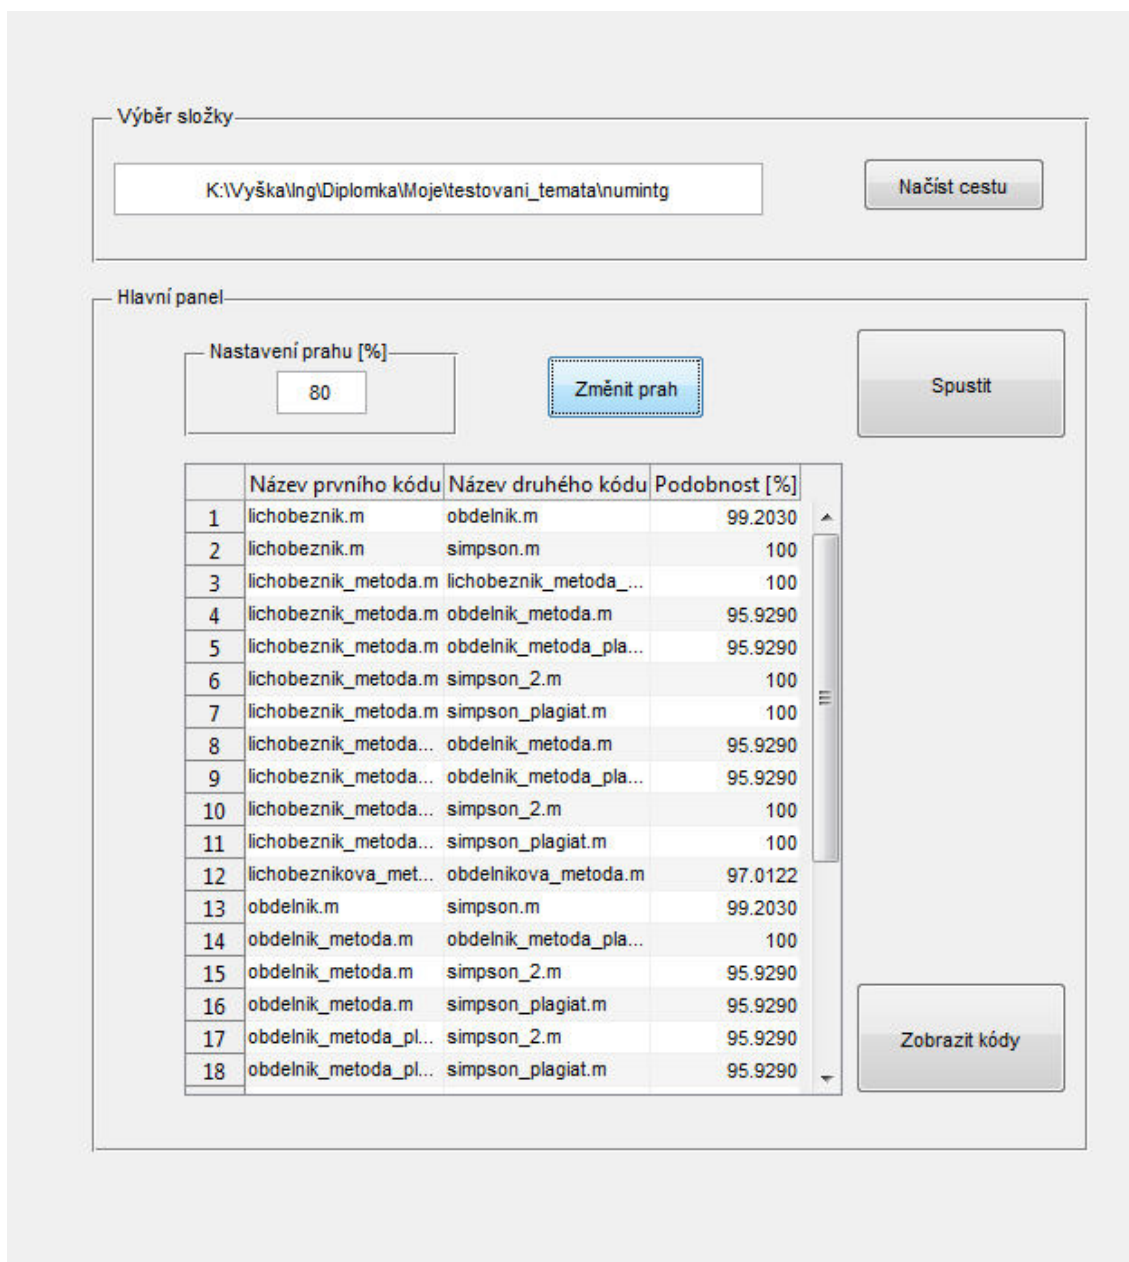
Výběr složky

K:\Vyška\Ing\Diplomka\Moje\testovani_temata\numintg

Načíst cestu

Hlavní panel

Nastavení prahu [%]

80

Změnit prah

Spustit

| | Název prvního kódu | Název druhého kódu | Podobnost [%] |
|---|---|---|---|
| 1 | lichobeznik.m | obdelnik.m | 99.2030 |
| 2 | lichobeznik.m | simpson.m | 100 |
| 3 | lichobeznik_metoda.m | lichobeznik_metoda_... | 100 |
| 4 | lichobeznik_metoda.m | obdelnik_metoda.m | 95.9290 |
| 5 | lichobeznik_metoda.m | obdelnik_metoda_pla... | 95.9290 |
| 6 | lichobeznik_metoda.m | simpson_2.m | 100 |
| 7 | lichobeznik_metoda.m | simpson_plagiat.m | 100 |
| 8 | lichobeznik_metoda... | obdelnik_metoda.m | 95.9290 |
| 9 | lichobeznik_metoda... | obdelnik_metoda_pla... | 95.9290 |
| 10 | lichobeznik_metoda... | simpson_2.m | 100 |
| 11 | lichobeznik_metoda... | simpson_plagiat.m | 100 |
| 12 | lichobeznikova_met... | obdelnikova_metoda.m | 97.0122 |
| 13 | obdelnik.m | simpson.m | 99.2030 |
| 14 | obdelnik_metoda.m | obdelnik_metoda_pla... | 100 |
| 15 | obdelnik_metoda.m | simpson_2.m | 95.9290 |
| 16 | obdelnik_metoda.m | simpson_plagiat.m | 95.9290 |
| 17 | obdelnik_metoda_pl... | simpson_2.m | 95.9290 |
| 18 | obdelnik_metoda_pl... | simpson_plagiat.m | 95.9290 |

Zobrazit kódy